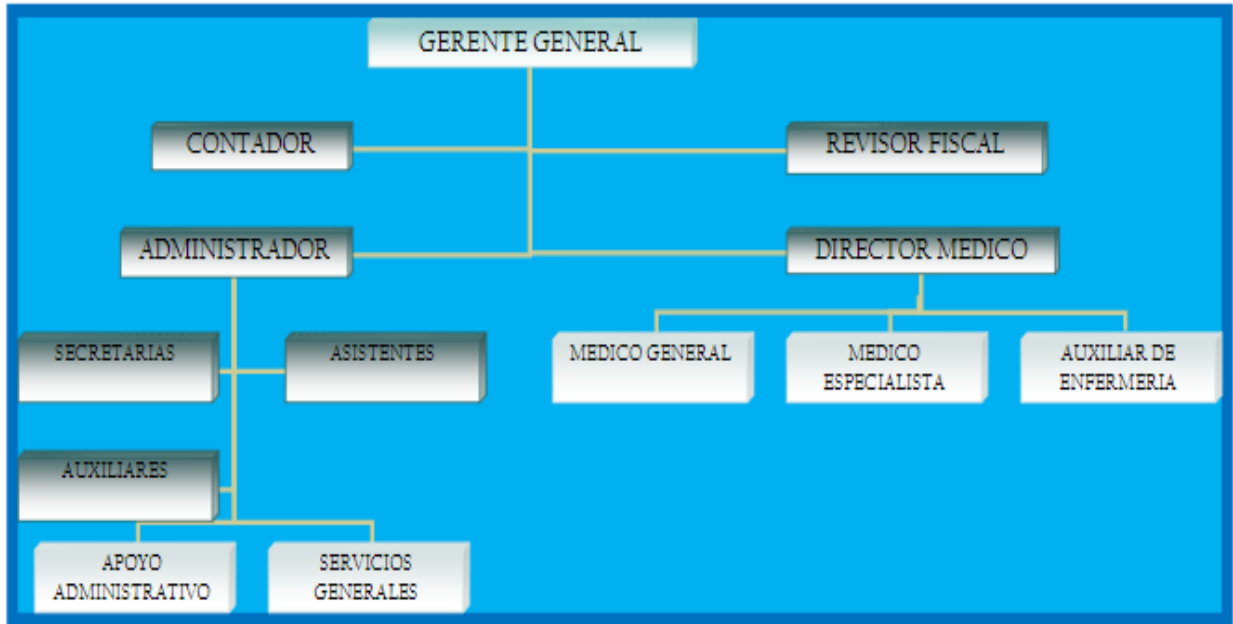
GERENTE GENERAL

CONTADOR

REVISOR FISCAL

ADMINISTRADOR

DIRECTOR MEDICO

SECRETARIAS

ASISTENTES

MEDICO GENERAL

MEDICO ESPECIALISTA

AUXILIAR DE ENFERMERIA

AUXILIARES

APOYO ADMINISTRATIVO

SERVICIOS GENERALES